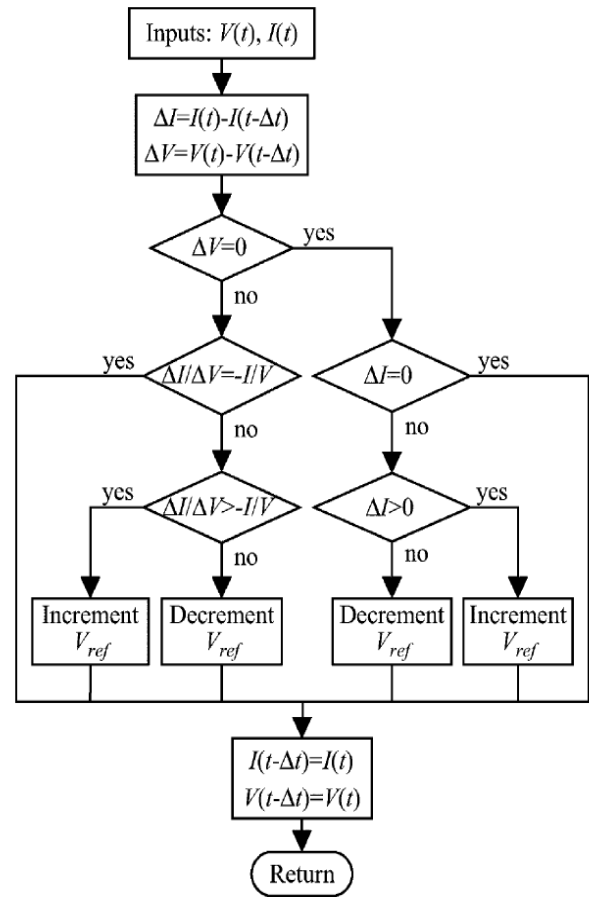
Inputs: $V(t)$, $I(t)$

$\Delta I=I(t)-I(t-\Delta t)$
$\Delta V=V(t)-V(t-\Delta t)$

$\Delta V=0$

yes

no

yes

$\Delta I/\Delta V=-I/V$

$\Delta I=0$

yes

no

no

yes

$\Delta I/\Delta V>-I/V$

$\Delta I>0$

yes

no

no

Increment $V_{ref}$

Decrement $V_{ref}$

Decrement $V_{ref}$

Increment $V_{ref}$

$I(t-\Delta t)=I(t)$
$V(t-\Delta t)=V(t)$

Return